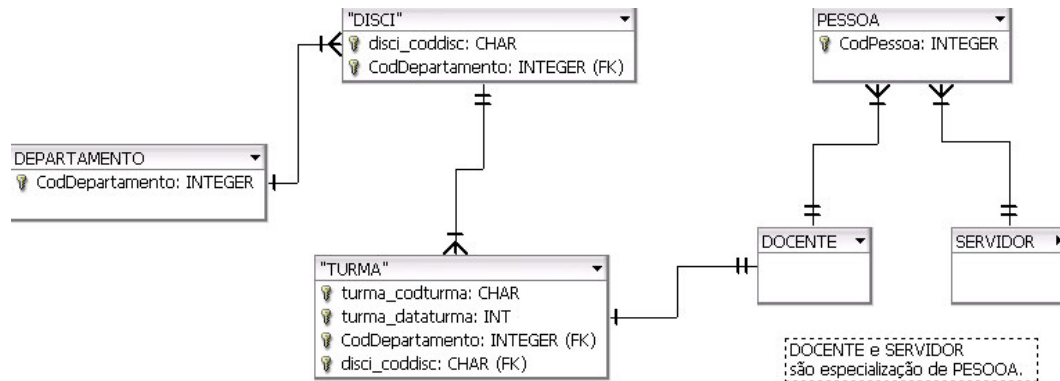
"DISCI"
disci_coddisc: CHAR
CodDepartamento: INTEGER (FK)

PESSOA
CodPessoa: INTEGER

DEPARTAMENTO
CodDepartamento: INTEGER

DOCENTE

SERVIDOR

"TURMA"
turma_codturma: CHAR
turma_dataturma: INT
CodDepartamento: INTEGER (FK)
disci_coddisc: CHAR (FK)

DOCENTE e SERVIDOR
são especialização de PESOOA.